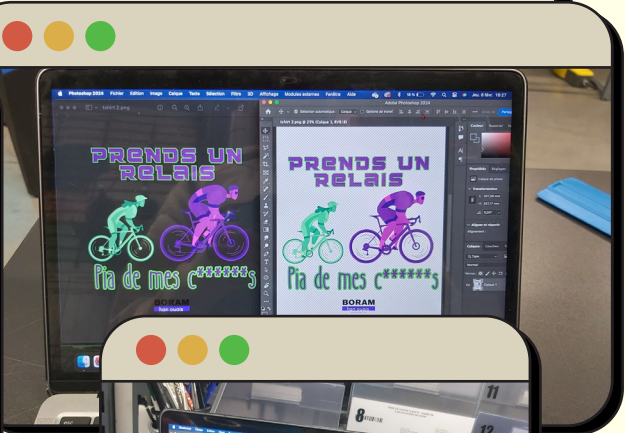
Photoshop 2024 Fichier Edition Image Calque Texte Sélection Filtre 3D Affichage Modules externes Fenêtre Aide

tshirt 2.png

Adobe Photoshop 2024

PRENDS UN RELAIS

Pia de mes c******s

BORAM

PRENDS UN RELAIS

Pia de mes c******s

BORAM

8

11

12